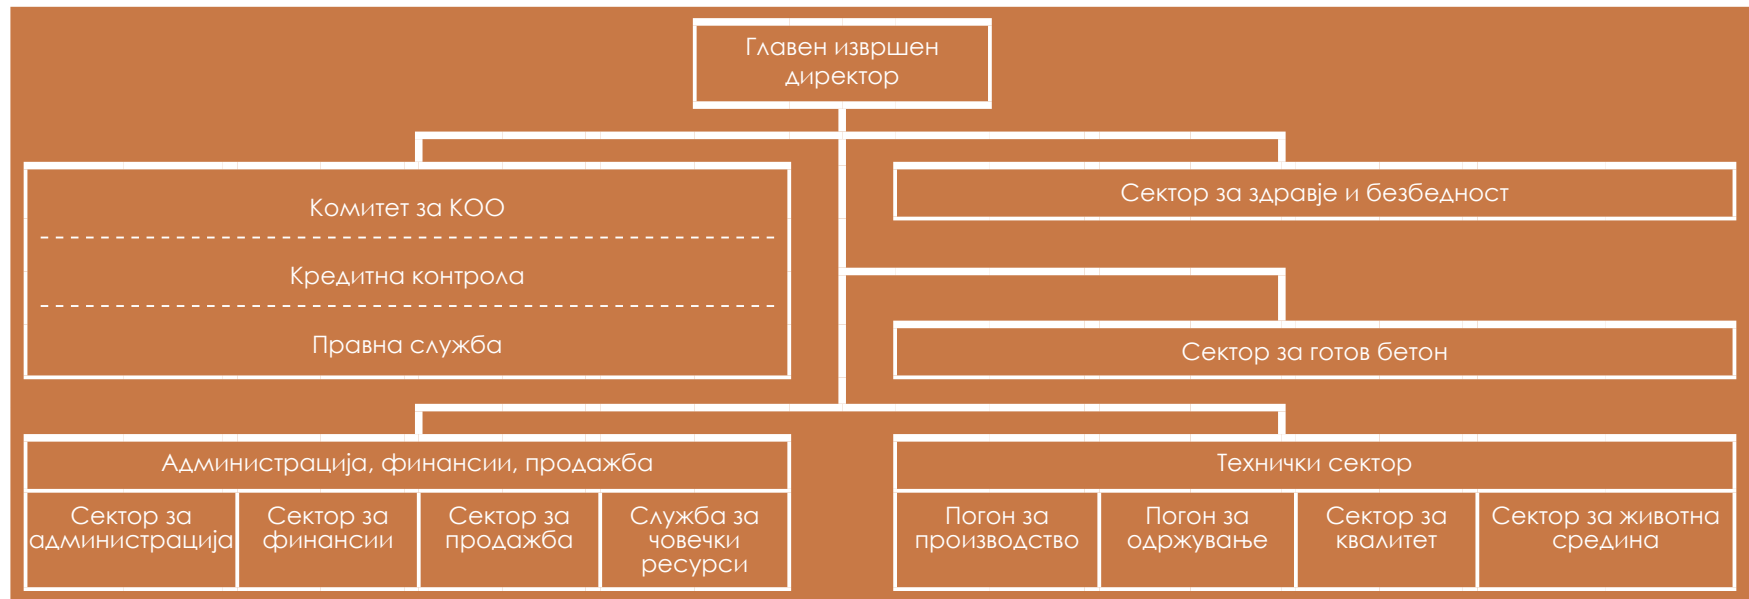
Главен извршен директор

Комитет за КОО

Кредитна контрола

Правна служба

Сектор за здравје и безбедност

Сектор за готов бетон

Администрација, финансии, продажба

Сектор за администрација

Сектор за финансии

Сектор за продажба

Служба за човечки ресурси

Технички сектор

Погон за производство

Погон за одржување

Сектор за квалитет

Сектор за животна средина